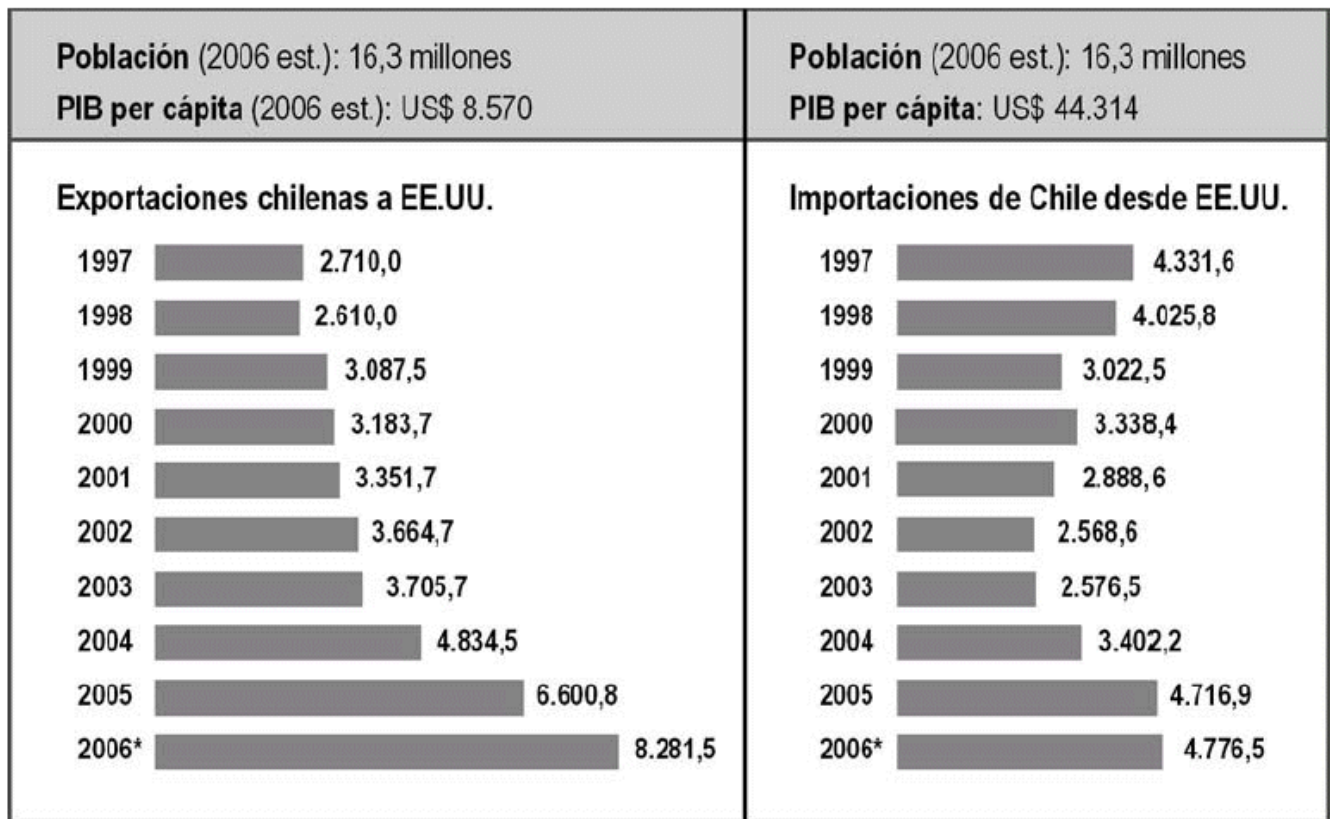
Población (2006 est.): 16,3 millones
PIB per cápita (2006 est.): US$ 8.570

Exportaciones chilenas a EE.UU.

1997 2.710,0
1998 2.610,0
1999 3.087,5
2000 3.183,7
2001 3.351,7
2002 3.664,7
2003 3.705,7
2004 4.834,5
2005 6.600,8
2006* 8.281,5

Población (2006 est.): 16,3 millones
PIB per cápita: US$ 44.314

Importaciones de Chile desde EE.UU.

1997 4.331,6
1998 4.025,8
1999 3.022,5
2000 3.338,4
2001 2.888,6
2002 2.568,6
2003 2.576,5
2004 3.402,2
2005 4.716,9
2006* 4.776,5